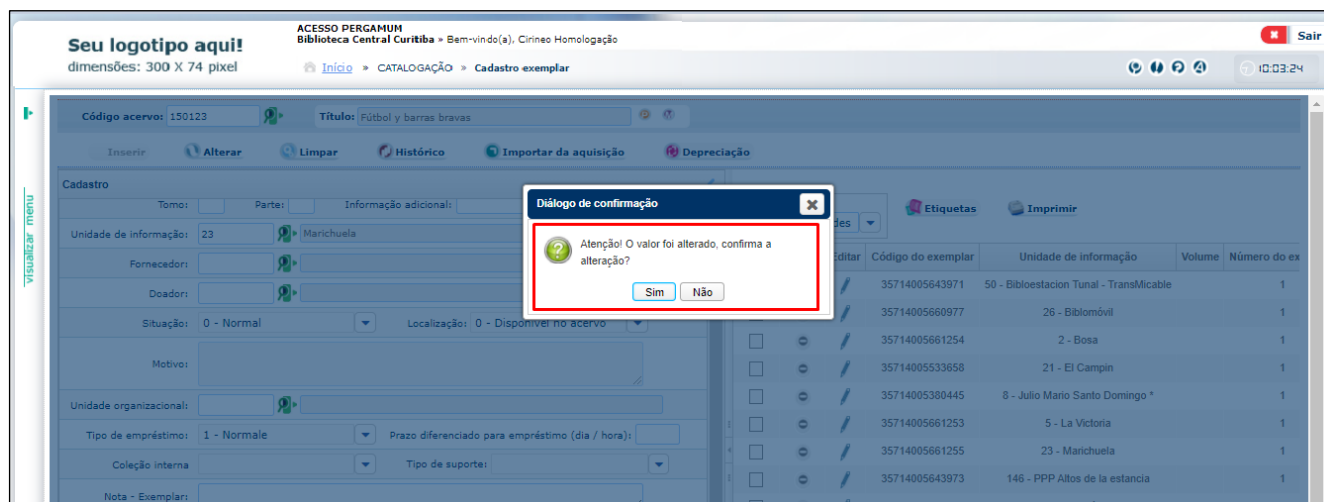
Seu logotipo aqui!
dimensões: 300 X 74 pixel

ACESSO PERGAMUM
Biblioteca Central Curitiba » Bem-vindo(a), Cirineo Homologação

Início » CATALOGAÇÃO » Cadastro exemplar

Sair

10:03:24

visualizar menu

Código acervo: 150123 Título: Fútbol y barras bravas

Inserir Alterar Limpar Histórico Importar da aquisição Depreciação

Cadastro

Tomo: Parte: Informação adicional:

Unidade de informação: 23 Marichuela

Fornecedor:

Doador:

Situação: 0 - Normal Localização: 0 - Disponível no acervo

Motivo:

Unidade organizacional:

Tipo de empréstimo: 1 - Normale Prazo diferenciado para empréstimo (dia / hora):

Coleção interna Tipo de suporte:

Nota - Exemplar:

Etiquetas Imprimir

Editar | Código do exemplar | Unidade de informação | Volume | Número do ex
35714005643971 | 50 - Bibloestacion Tunal - TransMicable | 1
35714005660977 | 26 - Biblomóvil | 1
35714005661254 | 2 - Bosa | 1
35714005533658 | 21 - El Campin | 1
35714005380445 | 8 - Julio Mario Santo Domingo * | 1
35714005661253 | 5 - La Victoria | 1
35714005661255 | 23 - Marichuela | 1
35714005643973 | 146 - PPP Altos de la estancia | 1

Diálogo de confirmação

Atenção! O valor foi alterado, confirma a alteração?

Sim Não